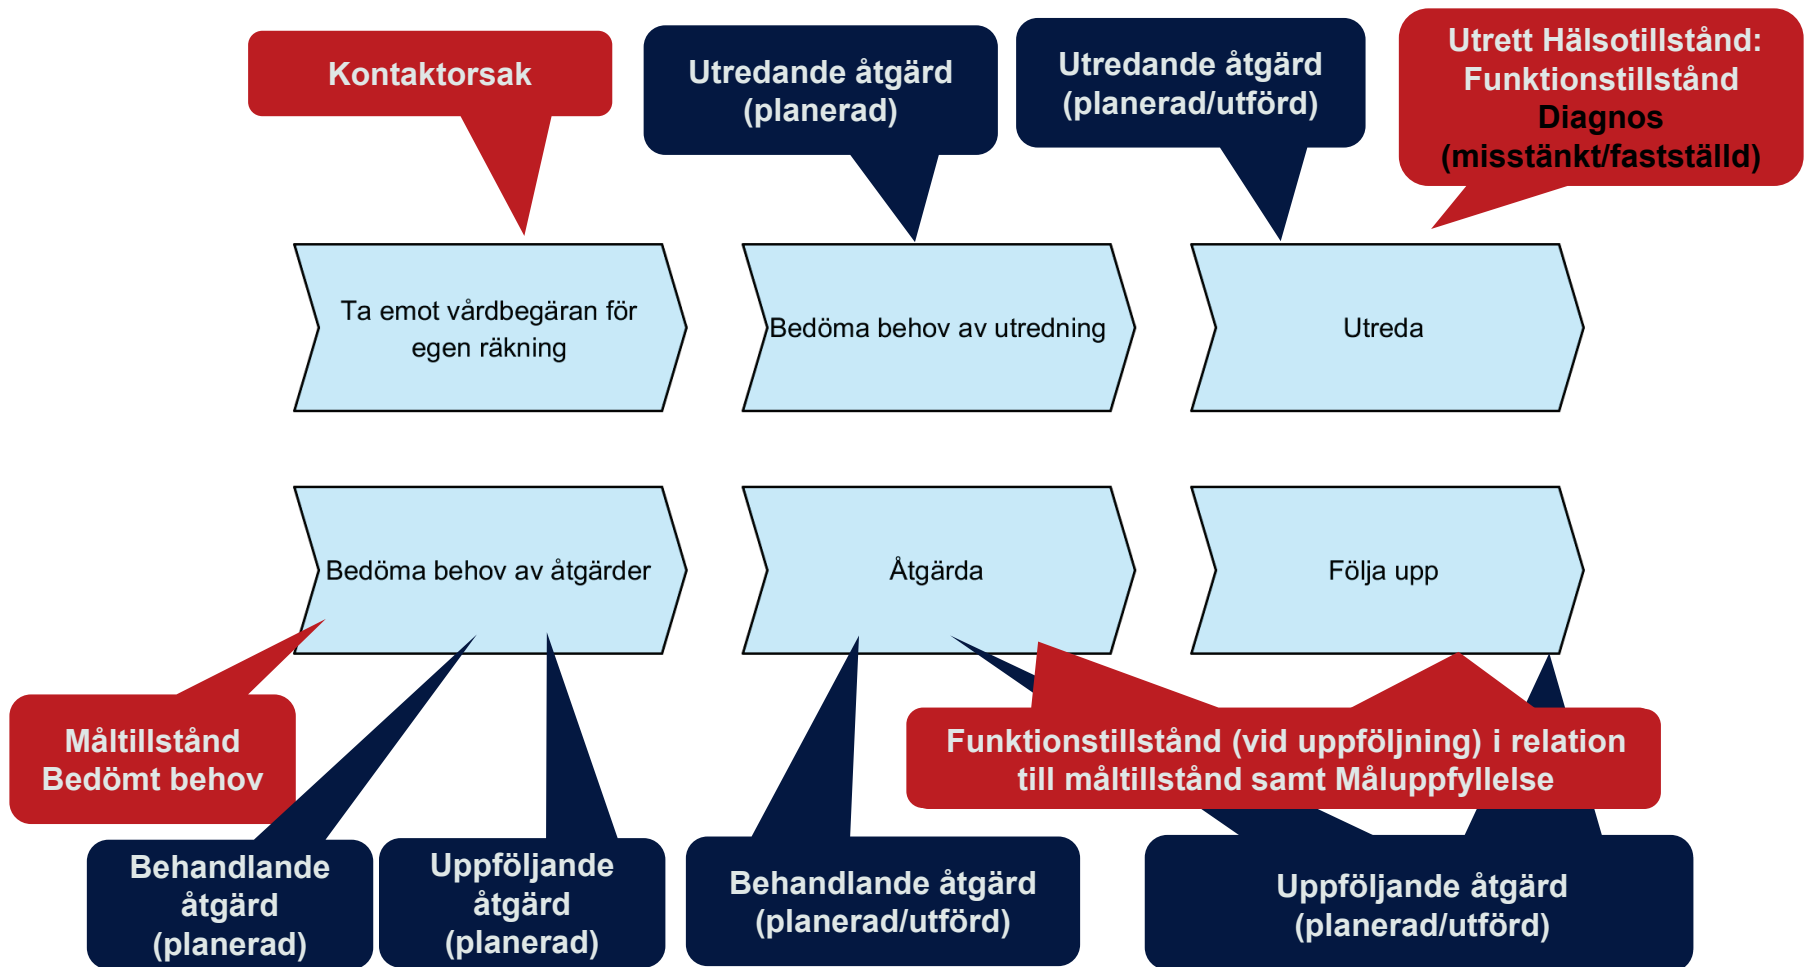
Kontaktorsak

Utredande åtgärd (planerad)

Utredande åtgärd (planerad/utförd)

Utrett Hälsotillstånd: Funktionstillstånd Diagnos (misstänkt/fastställd)

Ta emot vårdbegäran för egen räkning

Bedöma behov av utredning

Utreda

Bedöma behov av åtgärder

Åtgärda

Följa upp

Måltillstånd Bedömt behov

Funktionstillstånd (vid uppföljning) i relation till måltillstånd samt Måluppfyllelse

Behandlande åtgärd (planerad)

Uppföljande åtgärd (planerad)

Behandlande åtgärd (planerad/utförd)

Uppföljande åtgärd (planerad/utförd)